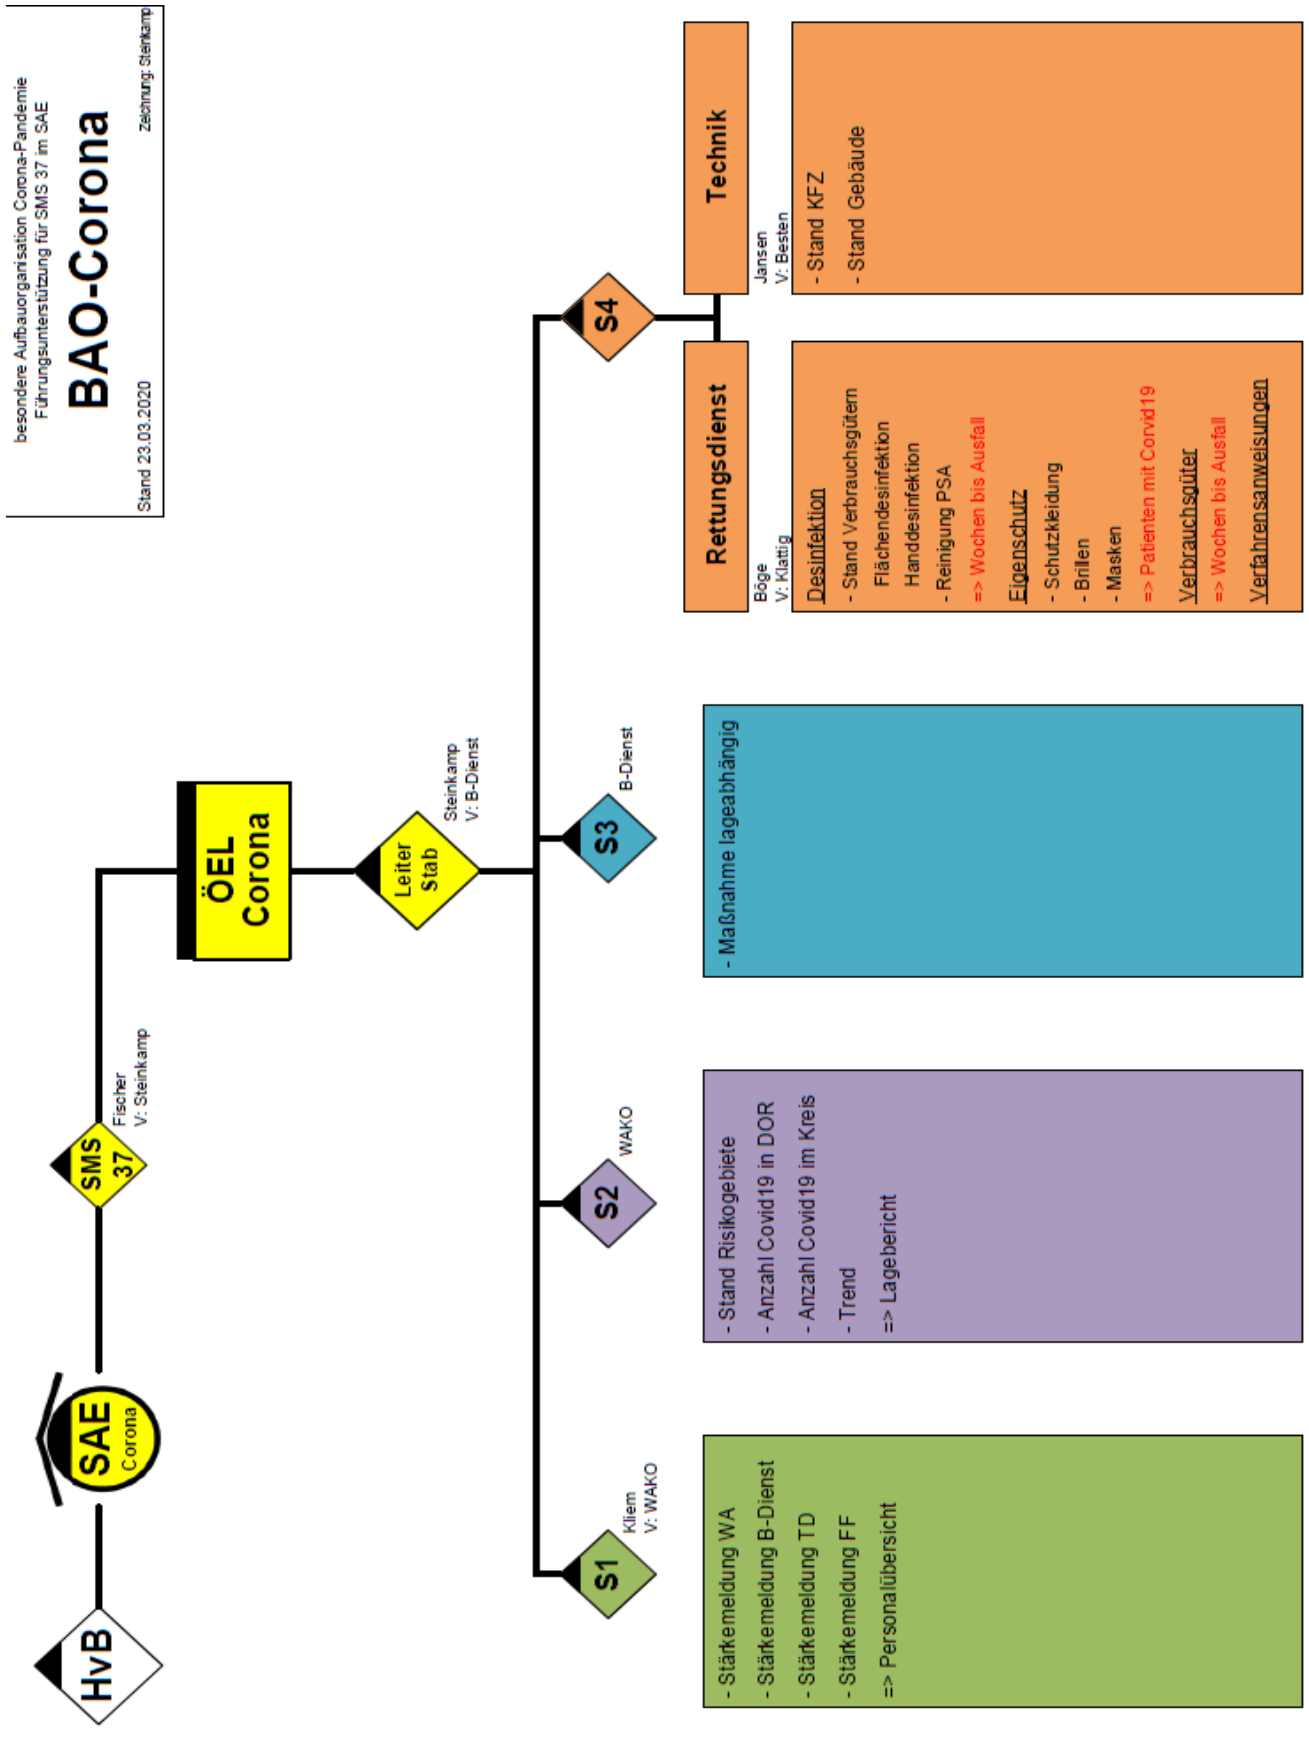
besondere Aufbauorganisation Corona-Pandemie
Führungsunterstützung für SMS 37 im SAE

BAO-Corona

Stand 23.03.2020

Zeichnung: Steinkamp

HvB

SAE
Corona

SMS 37
Fischer
V: Steinkamp

ÖEL
Corona

Leiter Stab
Steinkamp
V: B-Dienst

S1
Kliem
V: WAKO

- Stärkemeldung WA
- Stärkemeldung B-Dienst
- Stärkemeldung TD
- Stärkemeldung FF
=> Personalübersicht

S2
WAKO

- Stand Risikogebiete
- Anzahl Covid19 in DOR
- Anzahl Covid19 im Kreis
- Trend
=> Lagebericht

S3
B-Dienst

- Maßnahme lageabhängig

S4

Rettungsdienst
Böge
V: Klattig

Desinfektion
- Stand Verbrauchsgütern
Flächendesinfektion
Handdesinfektion
- Reinigung PSA
=> Wochen bis Ausfall
Eigenschutz
- Schutzkleidung
- Brillen
- Masken
=> Patienten mit Corvid19
Verbrauchsgüter
=> Wochen bis Ausfall
Verfahrensanweisungen

Technik
Jansen
V: Besten

- Stand KFZ
- Stand Gebäude